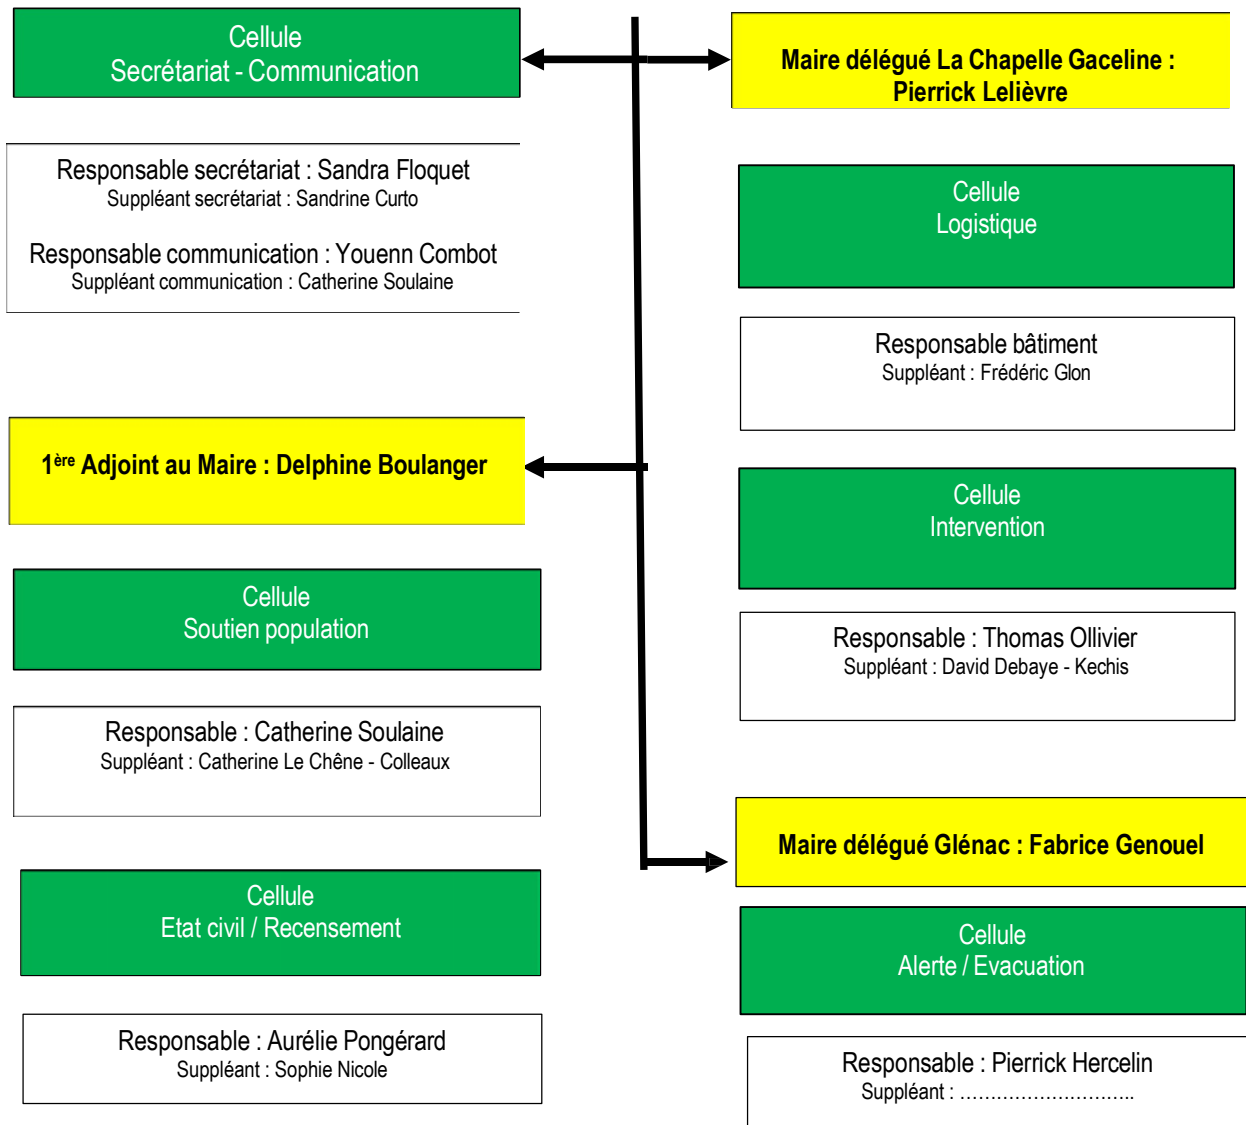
Cellule
Secrétariat - Communication

Responsable secrétariat : Sandra Floquet
Suppléant secrétariat : Sandrine Curto

Responsable communication : Youenn Combot
Suppléant communication : Catherine Soulaine

$1^{ère}$ Adjoint au Maire : Delphine Boulanger

Cellule
Soutien population

Responsable : Catherine Soulaine
Suppléant : Catherine Le Chêne - Colleaux

Cellule
Etat civil / Recensement

Responsable : Aurélie Pongérard
Suppléant : Sophie Nicole

Maire délégué La Chapelle Gaceline :
Pierrick Lelièvre

Cellule
Logistique

Responsable bâtiment
Suppléant : Frédéric Glon

Cellule
Intervention

Responsable : Thomas Ollivier
Suppléant : David Debaye - Kechis

Maire délégué Glénac : Fabrice Genouel

Cellule
Alerte / Evacuation

Responsable : Pierrick Hercelin
Suppléant : ……………………….